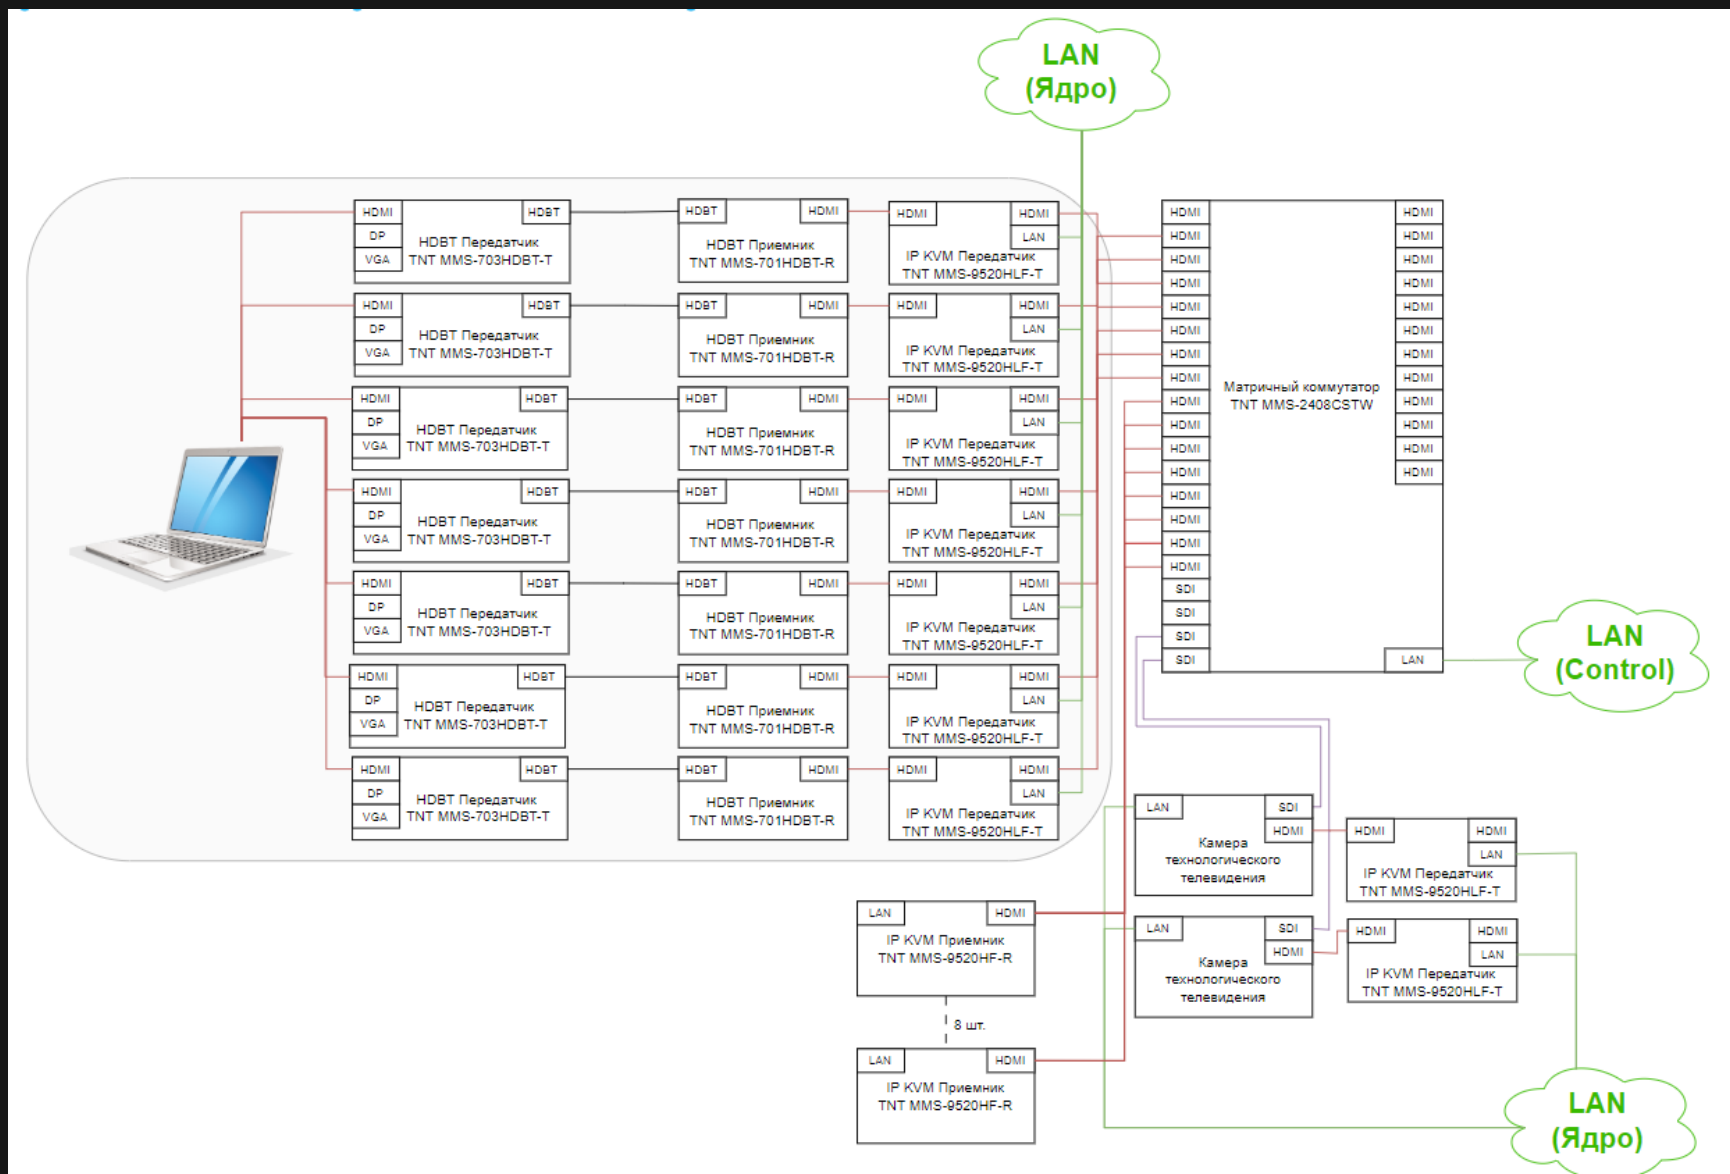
LAN
(Ядро)

HDMI
DP
VGA
HDBT
HDBT Передатчик
TNT MMS-703HDBT-T

HDBT
HDMI
HDBT Приемник
TNT MMS-701HDBT-R

HDMI
HDMI
LAN
IP KVM Передатчик
TNT MMS-9520HLF-T

HDMI
DP
VGA
HDBT
HDBT Передатчик
TNT MMS-703HDBT-T

HDBT
HDMI
HDBT Приемник
TNT MMS-701HDBT-R

HDMI
HDMI
LAN
IP KVM Передатчик
TNT MMS-9520HLF-T

HDMI
DP
VGA
HDBT
HDBT Передатчик
TNT MMS-703HDBT-T

HDBT
HDMI
HDBT Приемник
TNT MMS-701HDBT-R

HDMI
HDMI
LAN
IP KVM Передатчик
TNT MMS-9520HLF-T

HDMI
DP
VGA
HDBT
HDBT Передатчик
TNT MMS-703HDBT-T

HDBT
HDMI
HDBT Приемник
TNT MMS-701HDBT-R

HDMI
HDMI
LAN
IP KVM Передатчик
TNT MMS-9520HLF-T

HDMI
DP
VGA
HDBT
HDBT Передатчик
TNT MMS-703HDBT-T

HDBT
HDMI
HDBT Приемник
TNT MMS-701HDBT-R

HDMI
HDMI
LAN
IP KVM Передатчик
TNT MMS-9520HLF-T

HDMI
DP
VGA
HDBT
HDBT Передатчик
TNT MMS-703HDBT-T

HDBT
HDMI
HDBT Приемник
TNT MMS-701HDBT-R

HDMI
HDMI
LAN
IP KVM Передатчик
TNT MMS-9520HLF-T

HDMI
DP
VGA
HDBT
HDBT Передатчик
TNT MMS-703HDBT-T

HDBT
HDMI
HDBT Приемник
TNT MMS-701HDBT-R

HDMI
HDMI
LAN
IP KVM Передатчик
TNT MMS-9520HLF-T

HDMI
HDMI
HDMI
HDMI
HDMI
HDMI
HDMI
HDMI
HDMI
HDMI
HDMI
HDMI
HDMI
HDMI
HDMI
HDMI
SDI
SDI
SDI
SDI
Матричный коммутатор
TNT MMS-2408CSTW
HDMI
HDMI
HDMI
HDMI
HDMI
HDMI
HDMI
HDMI
HDMI
HDMI
HDMI
HDMI
LAN

LAN
(Control)

LAN
SDI
HDMI
Камера
технологического
телевидения

HDMI
HDMI
LAN
IP KVM Передатчик
TNT MMS-9520HLF-T

LAN
HDMI
IP KVM Приемник
TNT MMS-9520HF-R

LAN
SDI
HDMI
Камера
технологического
телевидения

HDMI
HDMI
LAN
IP KVM Передатчик
TNT MMS-9520HLF-T

8 шт.

LAN
HDMI
IP KVM Приемник
TNT MMS-9520HF-R

LAN
(Ядро)